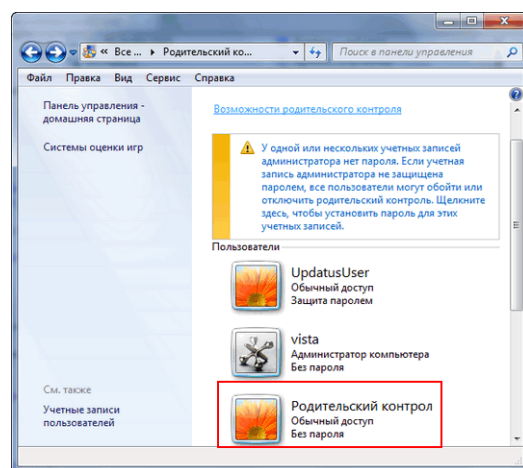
« Все ... ▸ Родительский ко... ▸

Поиск в панели управления

Файл Правка Вид Сервис Справка

Панель управления - домашняя страница

Системы оценки игр

Возможности родительского контроля

У одной или нескольких учетных записей администратора нет пароля. Если учетная запись администратора не защищена паролем, все пользователи могут обойти или отключить родительский контроль. Щелкните здесь, чтобы установить пароль для этих учетных записей.

Пользователи

UpdatusUser
Обычный доступ
Защита паролем

vista
Администратор компьютера
Без пароля

См. также

Учетные записи пользователей

Родительский контрол
Обычный доступ
Без пароля